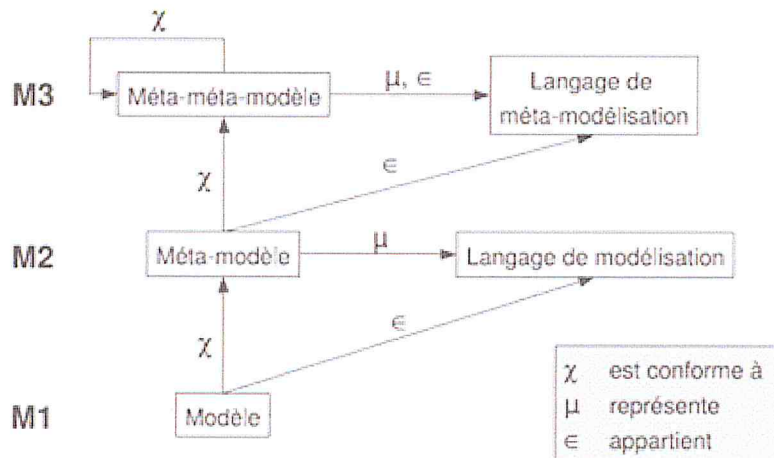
$\chi$

M3

Méta-méta-modèle

$\mu, \in$

Langage de méta-modélisation

$\chi$

$\in$

M2

Méta-modèle

$\mu$

Langage de modélisation

$\chi$

$\in$

M1

Modèle

$\chi$ est conforme à
$\mu$ représente
$\in$ appartient